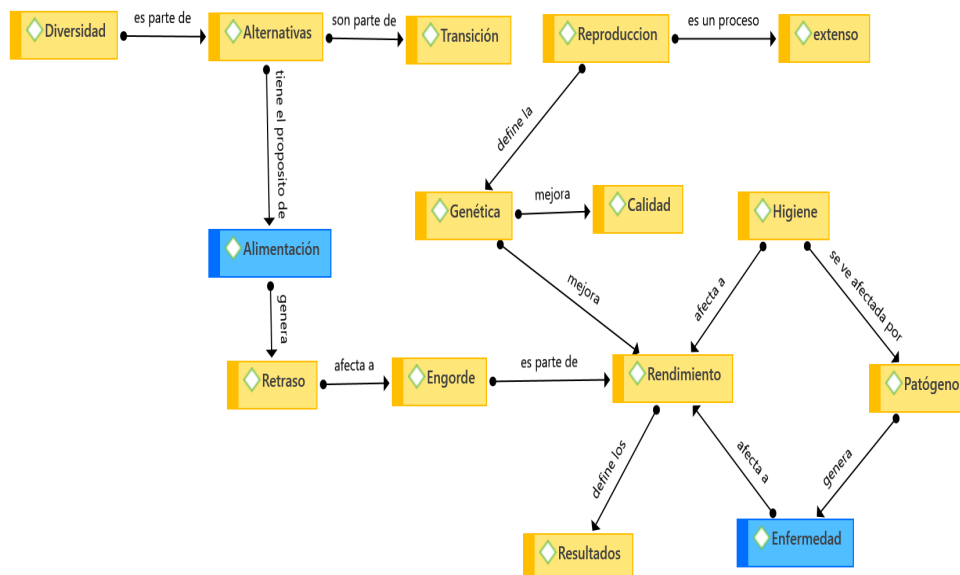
Diversidad
es parte de
Alternativas
son parte de
Transición
Reproduccion
es un proceso
extenso
tiene el proposito de
define la
Genética
mejora
Calidad
Higiene
Alimentación
mejora
afecta a
se ve afectada por
genera
Retraso
afecta a
Engorde
es parte de
Rendimiento
Patógeno
define los
afecta a
genera
Resultados
Enfermedad